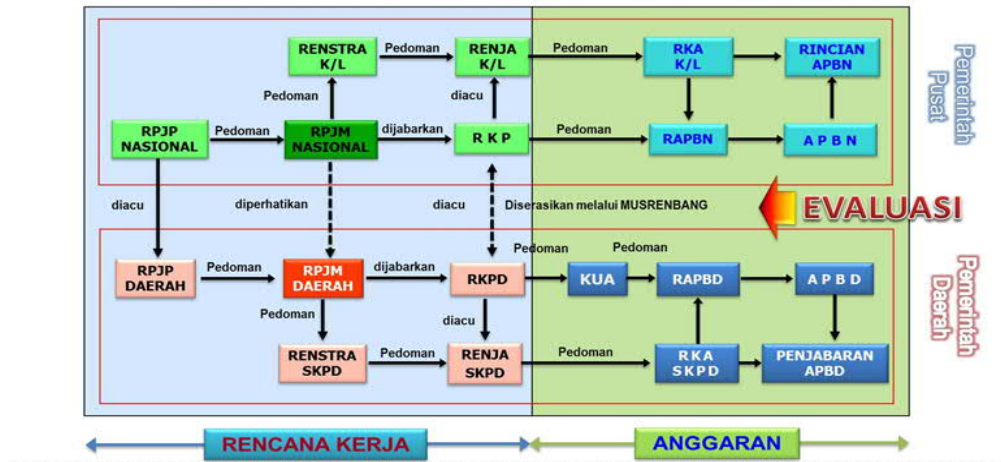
RENSTRA K/L

Pedoman

RENJA K/L

Pedoman

RKA K/L

RINCIAN APBN

Pemerintah Pusat

Pedoman

diacu

RPJP NASIONAL

Pedoman

RPJM NASIONAL

dijabarkan

R K P

Pedoman

RAPBN

A P B N

diacu

diperhatikan

diacu

Diserasikan melalui MUSRENBANG

EVALUASI

Pedoman

Pedoman

RPJP DAERAH

Pedoman

RPJM DAERAH

dijabarkan

RKPD

KUA

RAPBD

A P B D

Pemerintah Daerah

Pedoman

diacu

RENSTRA SKPD

Pedoman

RENJA SKPD

Pedoman

R K A S K P D

PENJABARAN APBD

RENCANA KERJA

ANGGARAN